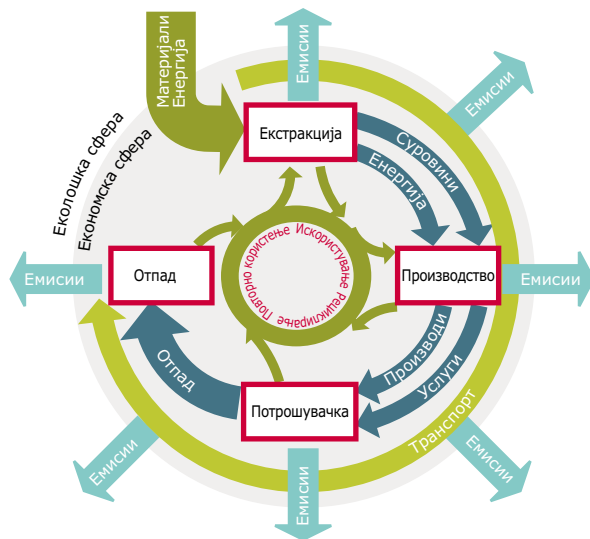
Материјали
Енергија

Емисии

Емисии

Еколошка сфера
Економска сфера

Екстракција

Суровини
Енергија

Искористување
Рециклирање
Повторно користење

Емисии

Отпад

Производство

Емисии

Отпад

Производи
Услуги

Потрошувачка

Транспорт

Емисии

Емисии

Емисии